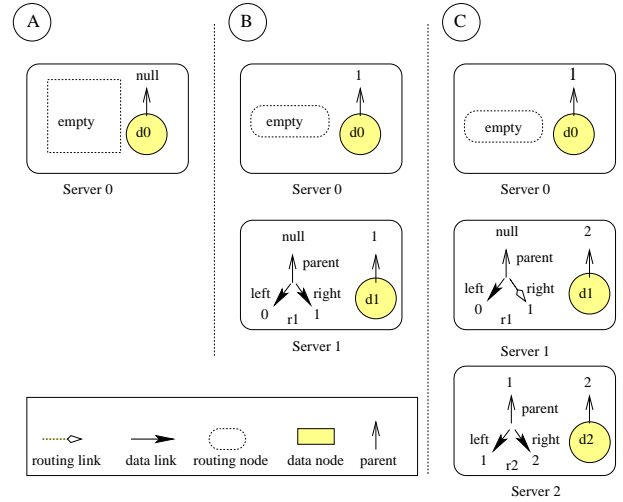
A

null

empty

d0

Server 0

B

1

empty

d0

Server 0

null

parent

1

left

right

d1

0

r1

1

Server 1

C

1

empty

d0

Server 0

null

2

parent

left

right

d1

0

r1

1

Server 1

1

2

parent

left

right

d2

1

r2

2

Server 2

routing link

data link

routing node

data node

parent